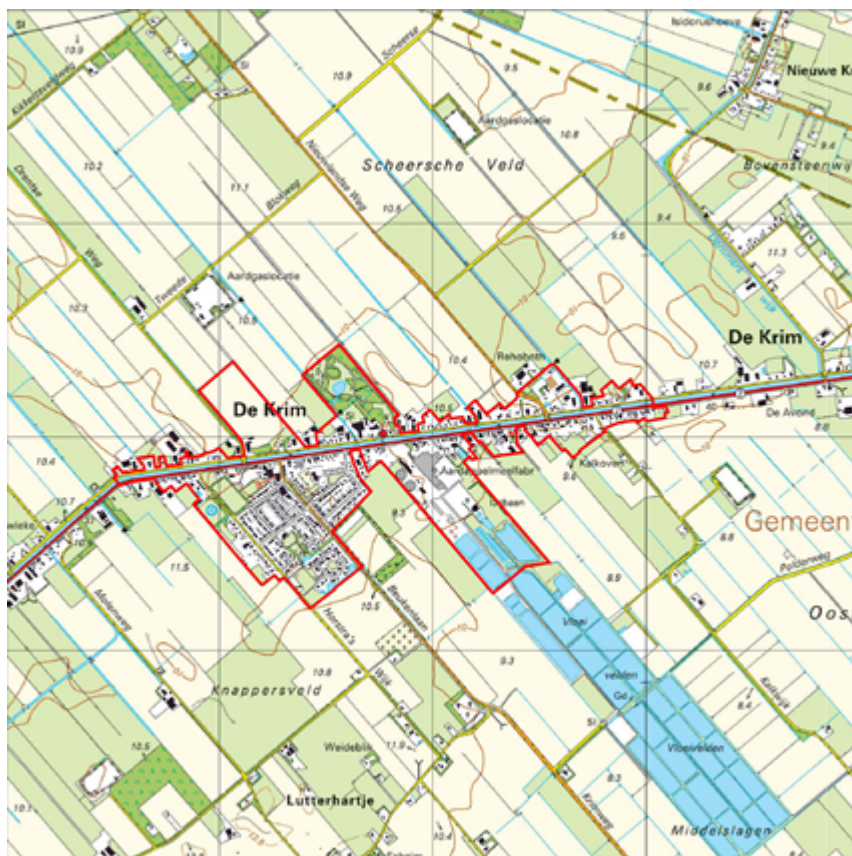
Isidorushoeve
Nieuwe Krim
Scheersche Veld
Aardgaslocatie
Bovensteenwijk
Aardgaslocatie
De Krim
De Krim
Rehoboth
Knappersveld
Lutterhartje
Weidebilt
Gemeent
Oos
Middelslagen
Kalkoven
De Avond
Polderweg
Vloeivelden
Bloiweg
Kikkertsweg
Dedemsvaartseweg
10.9
10.2
11.1
10.3
10.4
10.7
11.5
10.5
10.8
10.6
9.5
10.8
9.6
9.4
11.3
10.7
9.6
8.8
8.6
8.9
9.3
8.4
8.3
10.4
11.9
10.3
10.5
9.2
Sl
Sl
Gd
Vloei
velden
Aardgaspompstation
Molenweg
Weg
Scheerse
Kalkweg
Krimweg